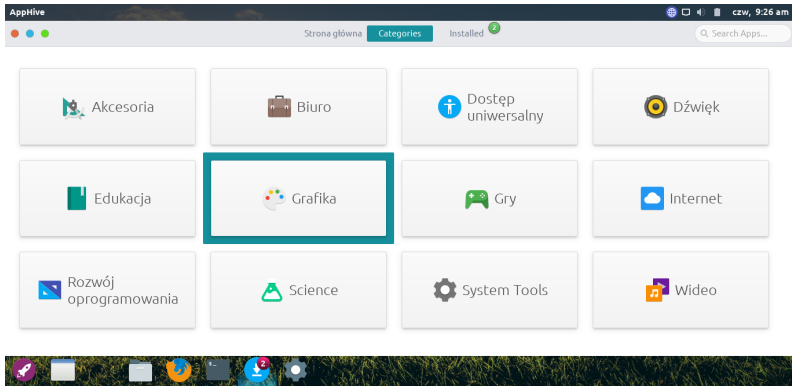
AppHive

czw, 9:26 am

Strona główna Categories Installed 2

Search Apps...

| Akcesoria | Biuro | Dostęp uniwersalny | Dźwięk |
|---|---|---|---|
| Edukacja | Grafika | Gry | Internet |
| Rozwój oprogramowania | Science | System Tools | Wideo |

2